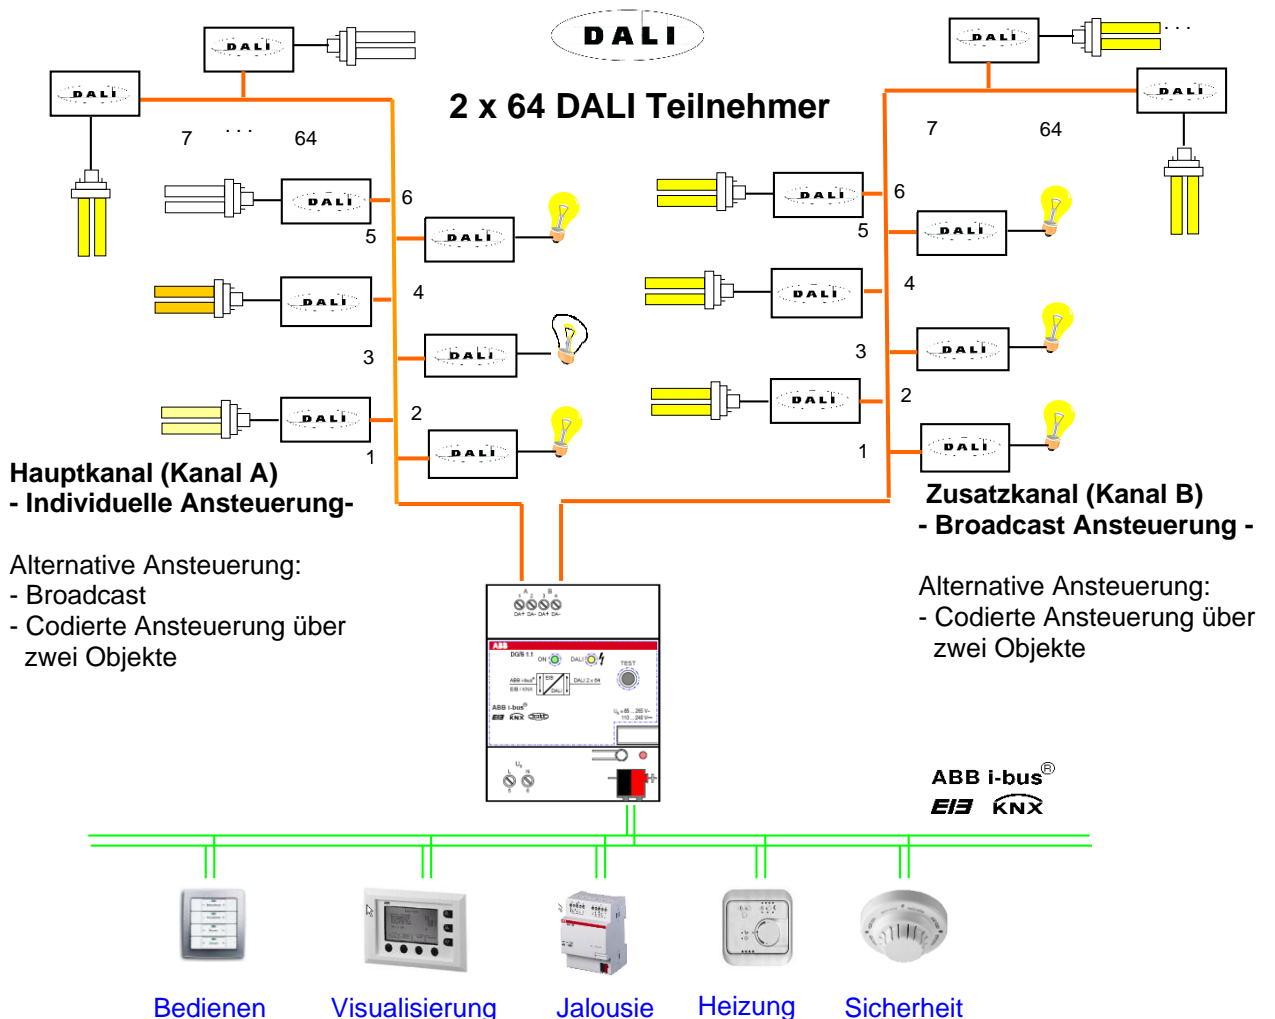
DALI

2 x 64 DALI Teilnehmer

DALI DALI DALI DALI

7 . . . 64

7 64

DALI 6 DALI 6
5 DALI DALI 5
DALI 4 DALI 4
3 DALI 3 DALI
DALI 2 DALI 2
1 DALI 1 DALI

Hauptkanal (Kanal A)
- Individuelle Ansteuerung-

Alternative Ansteuerung:
- Broadcast
- Codierte Ansteuerung über zwei Objekte

Zusatzkanal (Kanal B)
- Broadcast Ansteuerung -

Alternative Ansteuerung:
- Codierte Ansteuerung über zwei Objekte

ABB
DG/S 1.1
ON DALI
TEST
ABB i-bus® EIB/KNX DALI 2 x 64
ABB i-bus®
EIB KNX

ABB i-bus®
EIB KNX

Bedienen Visualisierung Jalousie Heizung Sicherheit